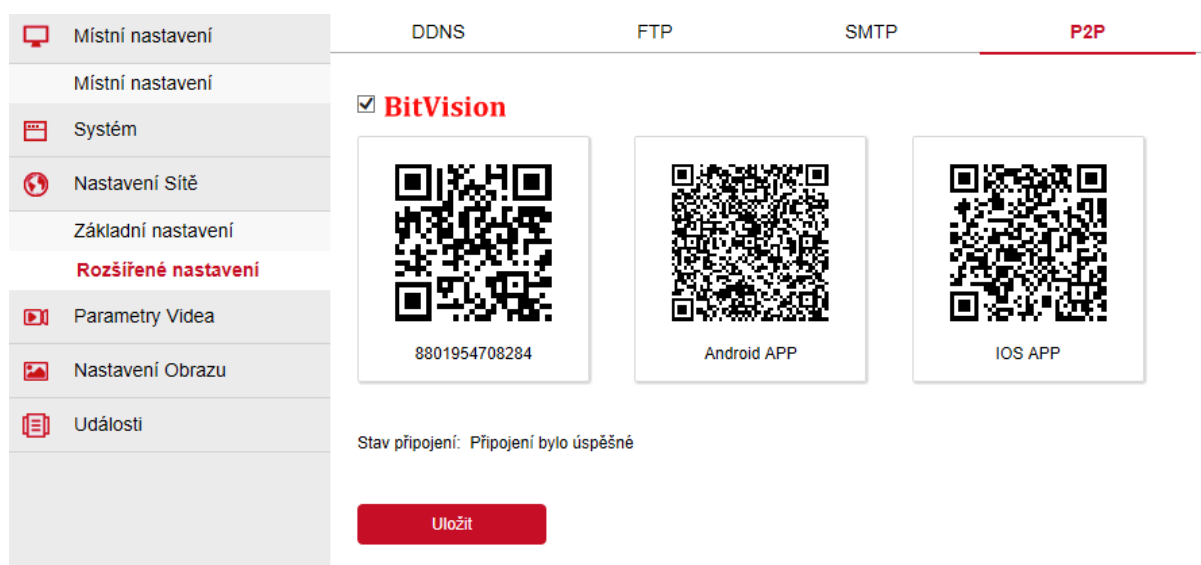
Místní nastavení
Místní nastavení
Systém
Nastavení Sítě
Základní nastavení
Rozšířené nastavení
Parametry Videa
Nastavení Obrazu
Události

DDNS FTP SMTP P2P

☑ BitVision

8801954708284
Android APP
IOS APP

Stav připojení: Připojení bylo úspěšné

Uložit